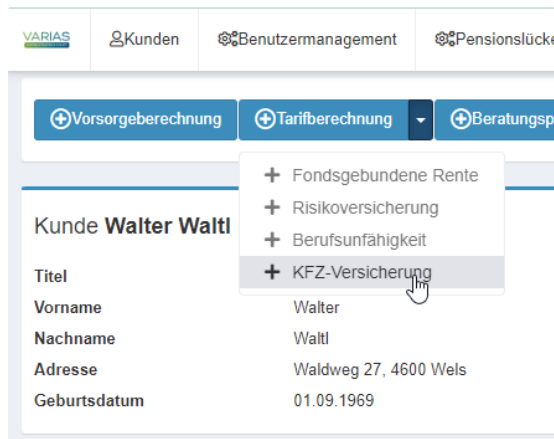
VARIAS

Kunden

Benutzermanagement

Pensionslücke

Vorsorgeberechnung

Tarifberechnung

Beratungsp

Fondsgebundene Rente

Risikoversicherung

Berufsunfähigkeit

KFZ-Versicherung

Kunde **Walter Waltl**

| | |
|---|---|
| **Titel** | |
| **Vorname** | Walter |
| **Nachname** | Waltl |
| **Adresse** | Waldweg 27, 4600 Wels |
| **Geburtsdatum** | 01.09.1969 |